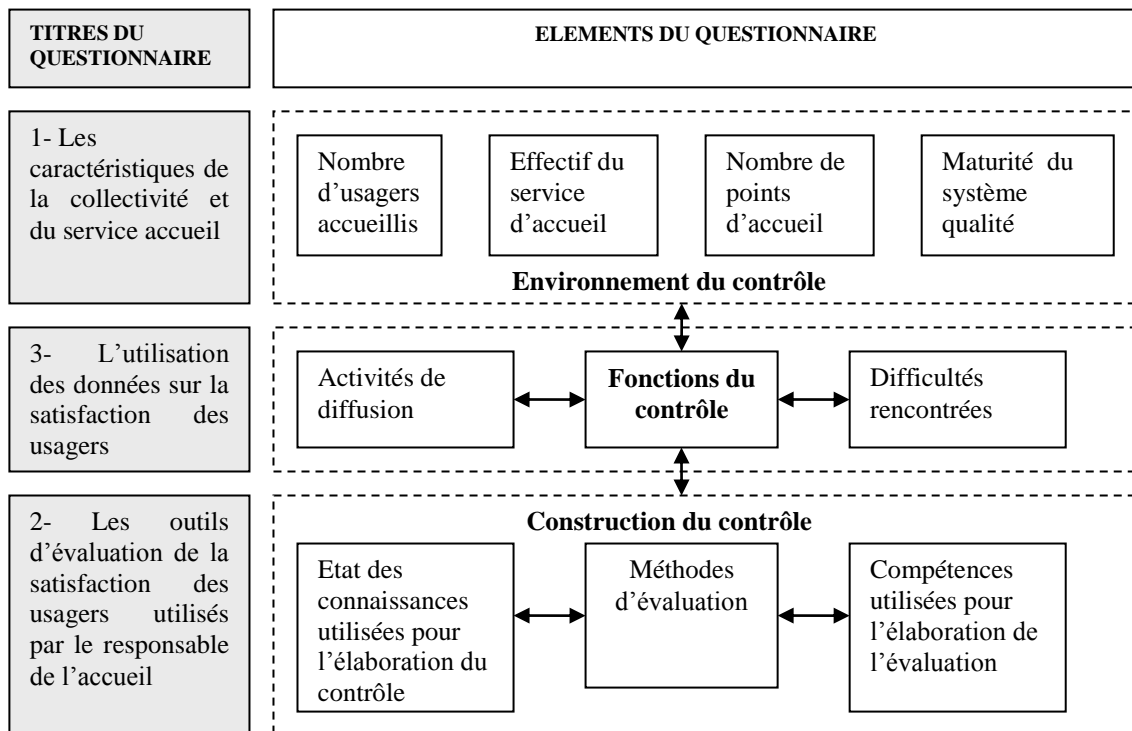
TITRES DU QUESTIONNAIRE

ELEMENTS DU QUESTIONNAIRE

1- Les caractéristiques de la collectivité et du service accueil

Nombre d'usagers accueillis

Effectif du service d'accueil

Nombre de points d'accueil

Maturité du système qualité

Environnement du contrôle

3- L'utilisation des données sur la satisfaction des usagers

Activités de diffusion

Fonctions du contrôle

Difficultés rencontrées

2- Les outils d'évaluation de la satisfaction des usagers utilisés par le responsable de l'accueil

Construction du contrôle

Etat des connaissances utilisées pour l'élaboration du contrôle

Méthodes d'évaluation

Compétences utilisées pour l'élaboration de l'évaluation